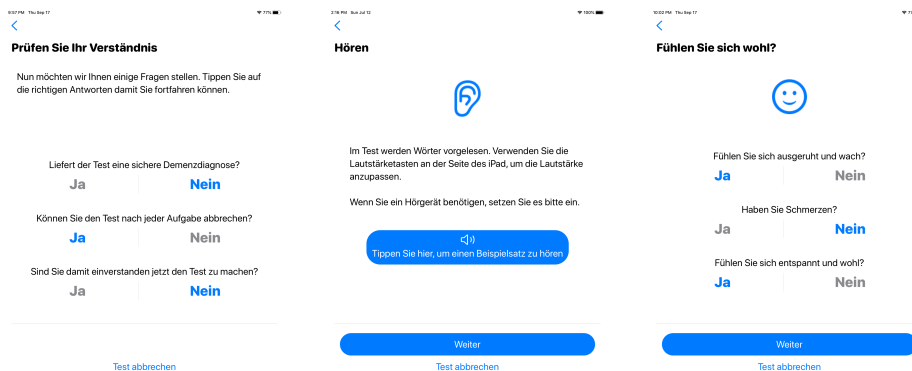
5:57 PM Thu Sep 17 77%

<

Prüfen Sie Ihr Verständnis

Nun möchten wir Ihnen einige Fragen stellen. Tippen Sie auf die richtigen Antworten damit Sie fortfahren können.

Liefert der Test eine sichere Demenzdiagnose?

Ja | Nein

Können Sie den Test nach jeder Aufgabe abbrechen?

Ja | Nein

Sind Sie damit einverstanden jetzt den Test zu machen?

Ja | Nein

Test abbrechen

2:16 PM Sun Jul 12 100%

<

Hören

Im Test werden Wörter vorgelesen. Verwenden Sie die Lautstärketasten an der Seite des iPad, um die Lautstärke anzupassen.

Wenn Sie ein Hörgerät benötigen, setzen Sie es bitte ein.

Tippen Sie hier, um einen Beispielsatz zu hören

Weiter

Test abbrechen

10:00 PM Thu Sep 17

<

Fühlen Sie sich wohl?

Fühlen Sie sich ausgeruht und wach?

Ja | Nein

Haben Sie Schmerzen?

Ja | Nein

Fühlen Sie sich entspannt und wohl?

Ja | Nein

Weiter

Test abbrechen